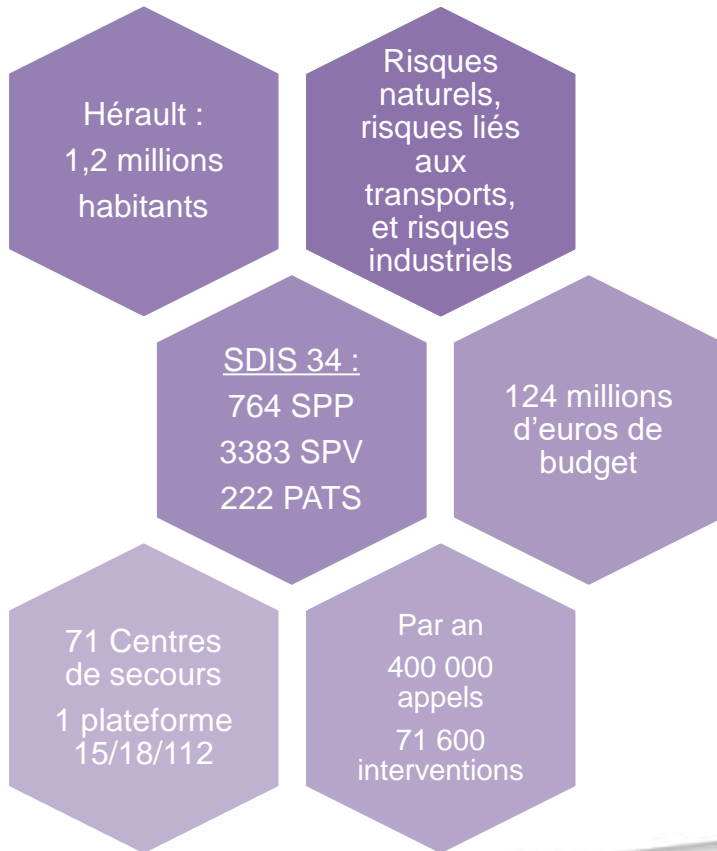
Hérault :
1,2 millions
habitants

Risques naturels, risques liés aux transports, et risques industriels

SDIS 34 :
764 SPP
3383 SPV
222 PATS

124 millions d’euros de budget

71 Centres de secours
1 plateforme 15/18/112

Par an
400 000 appels
71 600 interventions